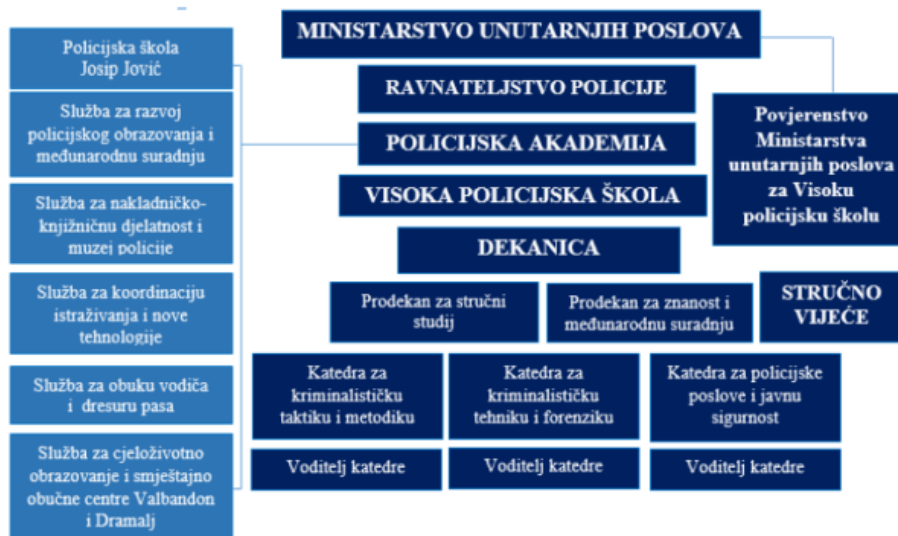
Policijska škola Josip Jović

Služba za razvoj policijskog obrazovanja i međunarodnu suradnju

Služba za nakladničko-knjižničnu djelatnost i muzej policije

Služba za koordinaciju istraživanja i nove tehnologije

Služba za obuku vodiča i dresuru pasa

Služba za cjeloživotno obrazovanje i smještajno obučne centre Valbandon i Dramalj

MINISTARSTVO UNUTARNJIH POSLOVA

RAVNATELJSTVO POLICIJE

POLICIJSKA AKADEMIJA

VISOKA POLICIJSKA ŠKOLA

DEKANICA

Povjerenstvo Ministarstva unutarnjih poslova za Visoku policijsku školu

Prodekan za stručni studij

Prodekan za znanost i međunarodnu suradnju

STRUČNO VIJEĆE

Katedra za kriminalističku taktiku i metodiku

Katedra za kriminalističku tehniku i forenziku

Katedra za policijske poslove i javnu sigurnost

Voditelj katedre

Voditelj katedre

Voditelj katedre